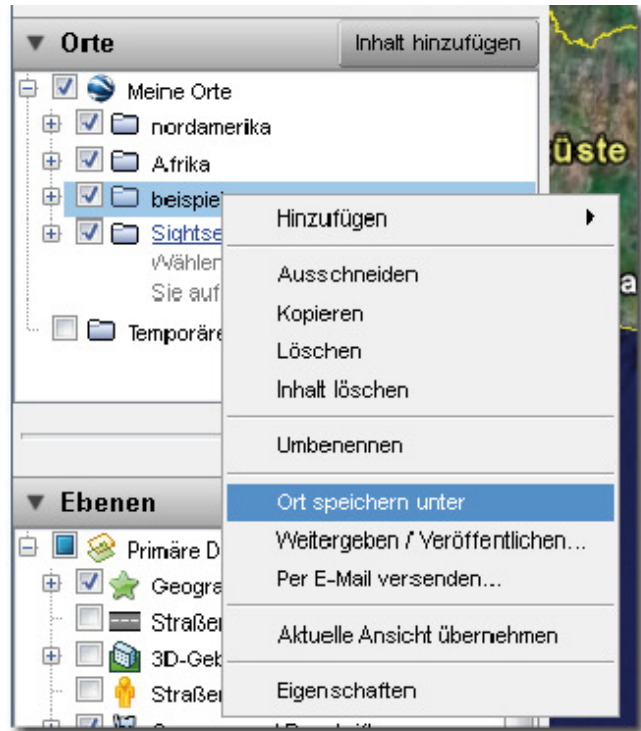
▼ Orte
Inhalt hinzufügen

Meine Orte
nordamerika
Afrika
beispiel
Sightse
Wählen
Sie auf
Temporäre

üste

Hinzufügen
Ausschneiden
Kopieren
Löschen
Inhalt löschen
Umbenennen
Ort speichern unter
Weitergeben / Veröffentlichen...
Per E-Mail versenden...
Aktuelle Ansicht übernehmen
Eigenschaften

▼ Ebenen
Primäre D
Geogra
Straße
3D-Geb
Straße